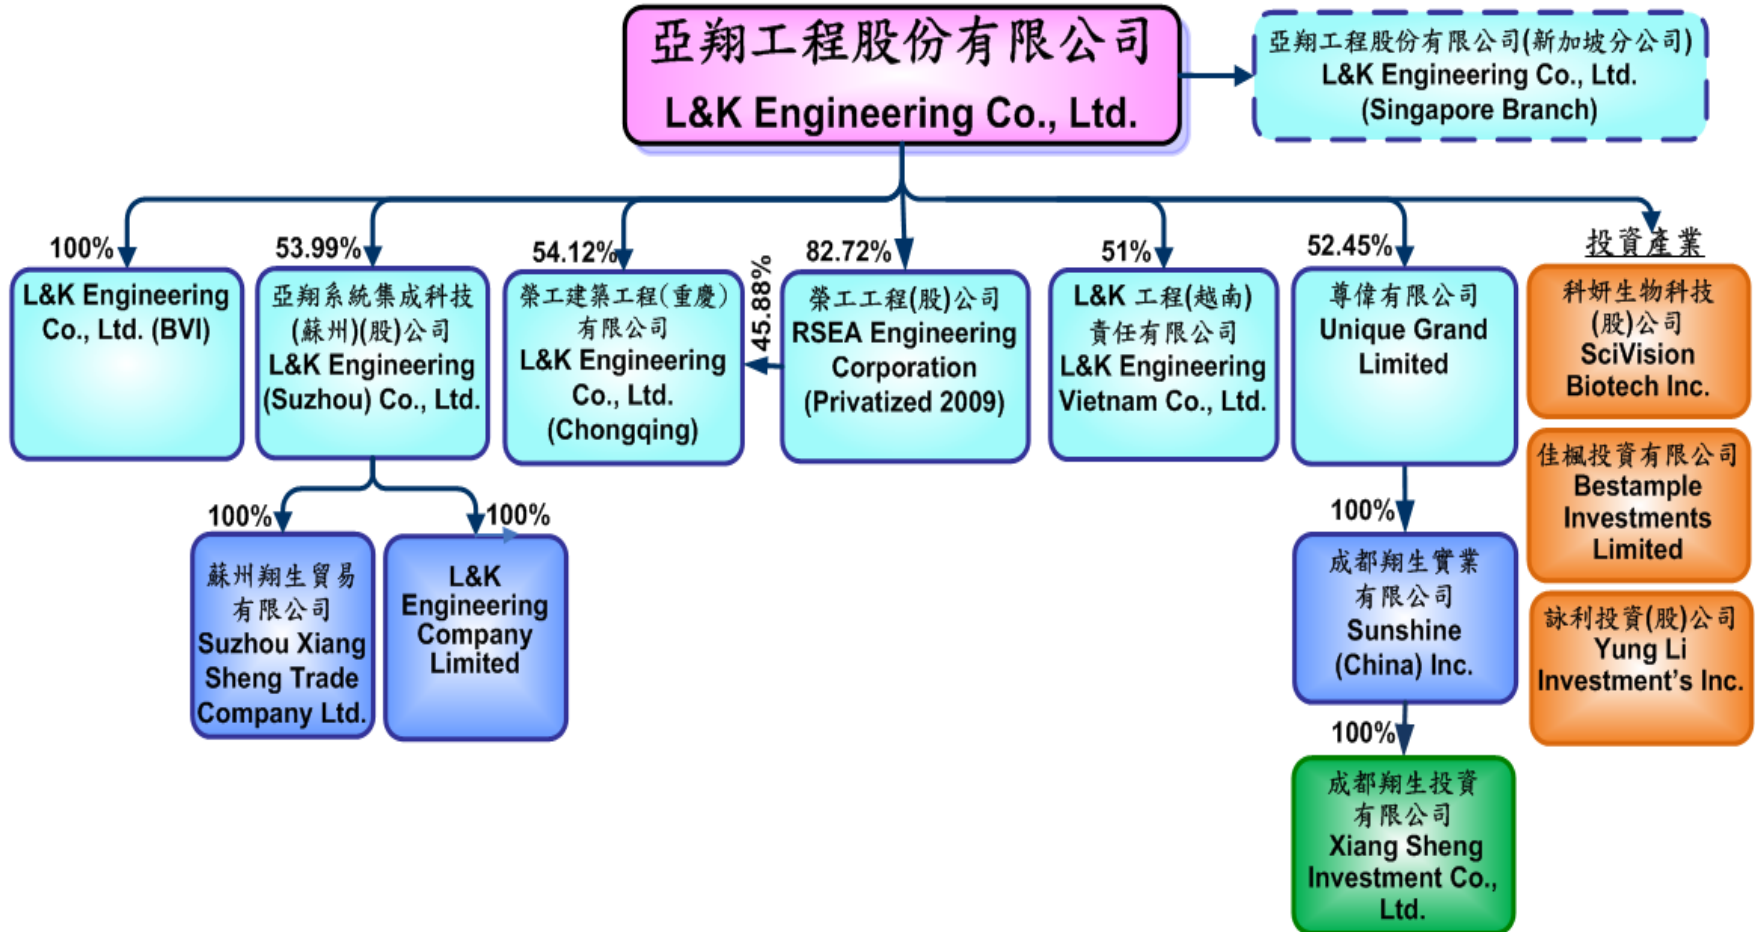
亞翔工程股份有限公司
L&K Engineering Co., Ltd.

亞翔工程股份有限公司(新加坡分公司)
L&K Engineering Co., Ltd.
(Singapore Branch)

100%
L&K Engineering Co., Ltd. (BVI)

53.99%
亞翔系統集成科技(蘇州)(股)公司
L&K Engineering (Suzhou) Co., Ltd.

54.12%
榮工建築工程(重慶)有限公司
L&K Engineering Co., Ltd. (Chongqing)

45.88%

82.72%
榮工工程(股)公司
RSEA Engineering Corporation
(Privatized 2009)

51%
L&K 工程(越南)責任有限公司
L&K Engineering Vietnam Co., Ltd.

52.45%
尊偉有限公司
Unique Grand Limited

投資產業

科妍生物科技(股)公司
SciVision Biotech Inc.

佳楓投資有限公司
Bestample Investments Limited

詠利投資(股)公司
Yung Li Investment's Inc.

100%
蘇州翔生貿易有限公司
Suzhou Xiang Sheng Trade Company Ltd.

100%
L&K Engineering Company Limited

100%
成都翔生實業有限公司
Sunshine (China) Inc.

100%
成都翔生投資有限公司
Xiang Sheng Investment Co., Ltd.